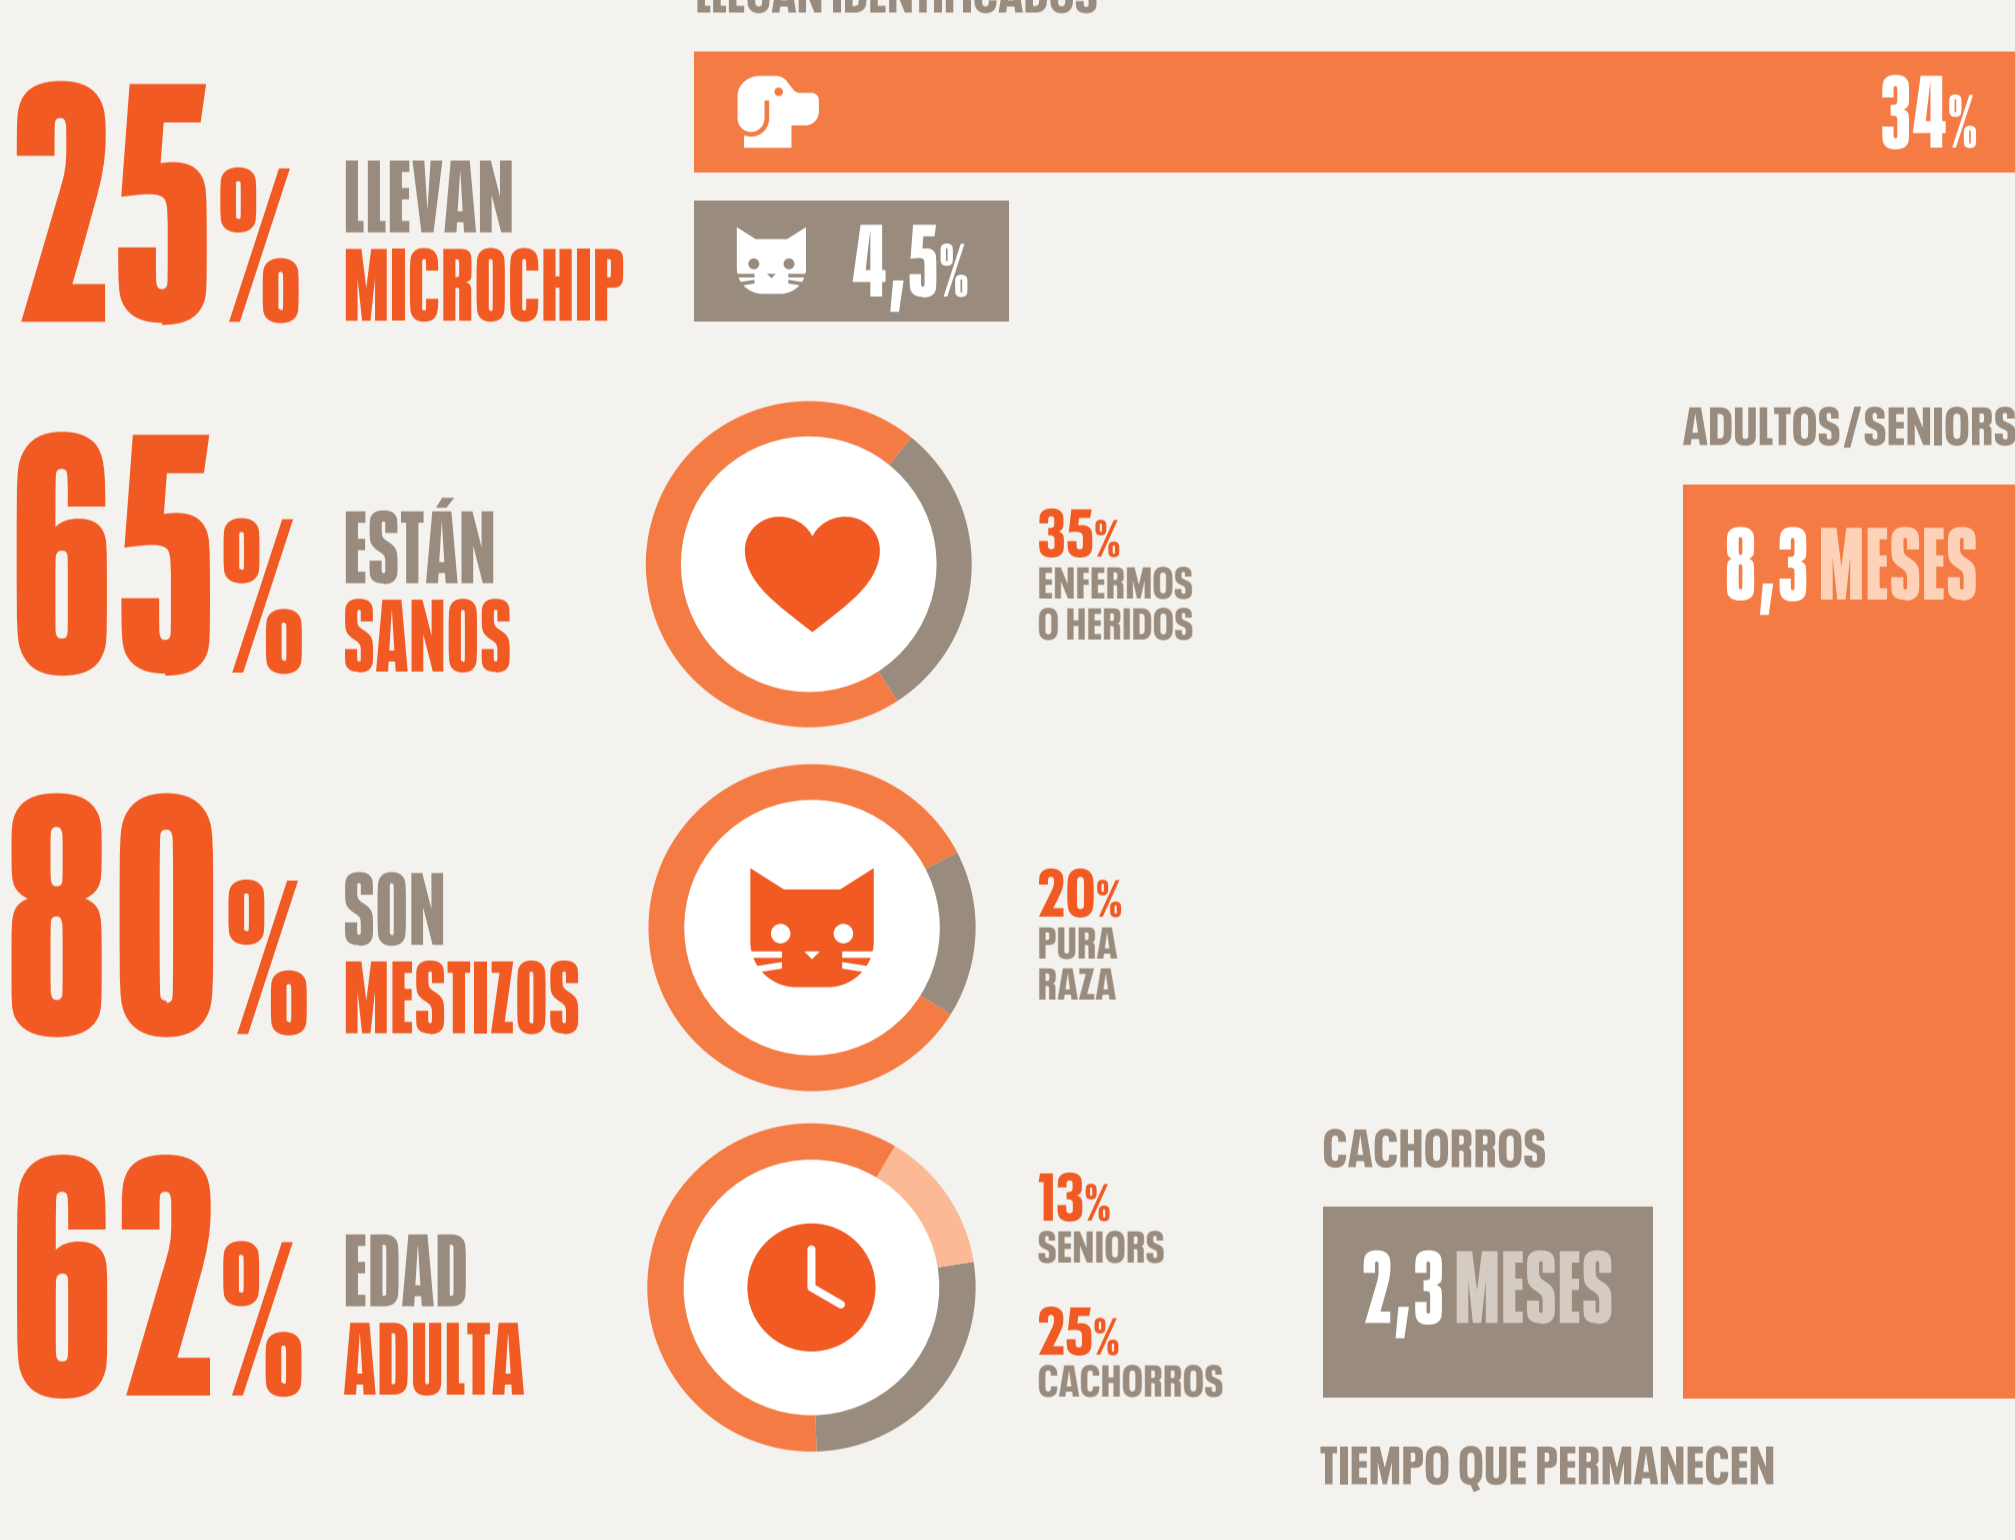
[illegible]

25% LLEVAN MICROCHIP

34%

4,5%

ADULTOS/SENIORS

65% ESTÁN SANOS

35% ENFERMOS O HERIDOS

8,3 MESES

80% SON MESTIZOS

20% PURA RAZA

CACHORROS

62% EDAD ADULTA

13% SENIORS

25% CACHORROS

2,3 MESES

TIEMPO QUE PERMANECEN